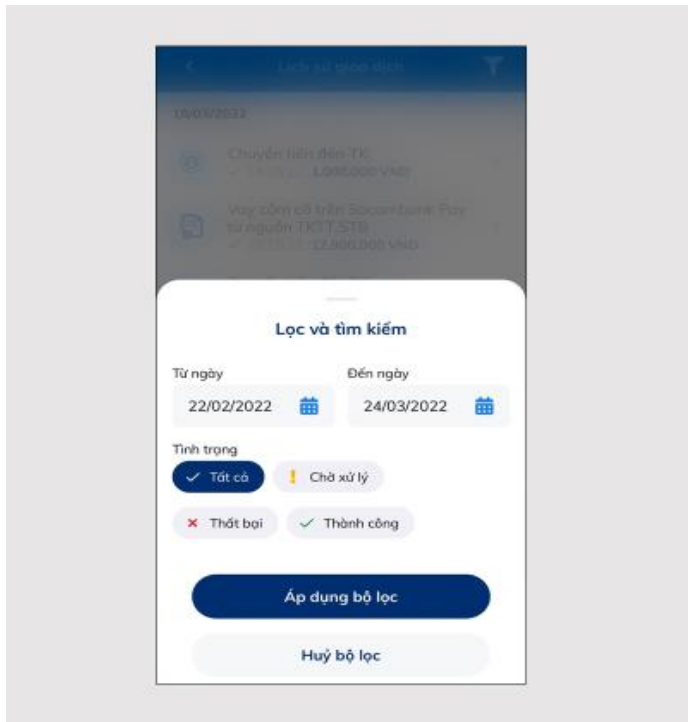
Lịch sử giao dịch

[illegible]

Chuyển tiền đến TK
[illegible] 1.000.000 VND

Vay cầm cố trên Sacombank Pay từ nguồn TKTT STB
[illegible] 2.000.000 VND

Lọc và tìm kiếm

Từ ngày
22/02/2022

Đến ngày
24/03/2022

Tình trạng

Tất cả

Chờ xử lý

Thất bại

Thành công

Áp dụng bộ lọc

Huỷ bộ lọc